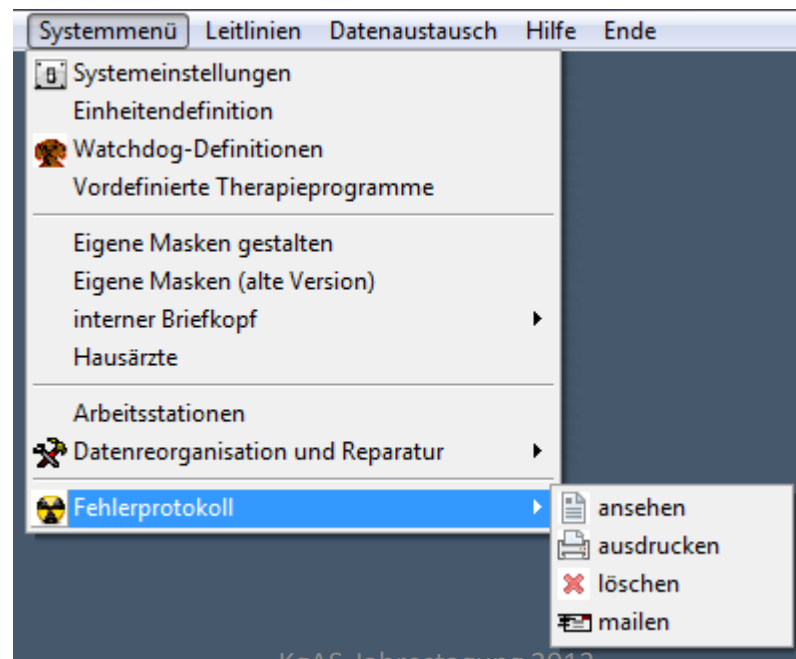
Systemmenü Leitlinien Datenaustausch Hilfe Ende

Systemeinstellungen
Einheitendefinition
Watchdog-Definitionen
Vordefinierte Therapieprogramme

Eigene Masken gestalten
Eigene Masken (alte Version)
interner Briefkopf
Hausärzte

Arbeitsstationen
Datenreorganisation und Reparatur

Fehlerprotokoll

ansehen
ausdrucken
löschen
mailen

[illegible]